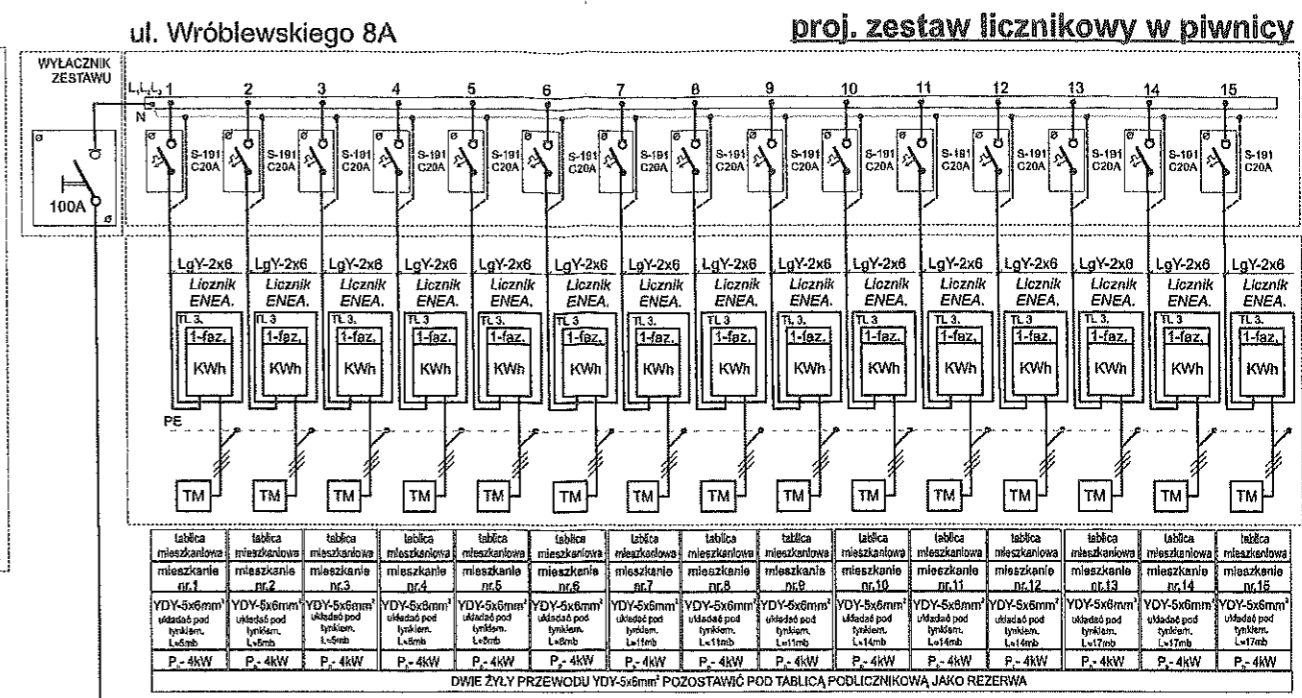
ul. Wróblewskiego 8A

proj. zestaw licznikowy w piwnicy

WYŁĄCZNIK ZESTAWU

100A

$L_1L_2L_3$

N

1 2 3 4 5 6 7 8 9 10 11 12 13 14 15

S-191 C20A S-191 C20A S-191 C20A S-191 C20A S-191 C20A S-191 C20A S-191 C20A S-191 C20A S-191 C20A S-191 C20A S-191 C20A S-191 C20A S-191 C20A S-191 C20A S-191 C20A

LgY-2x6 LgY-2x6 LgY-2x6 LgY-2x6 LgY-2x6 LgY-2x6 LgY-2x6 LgY-2x6 LgY-2x6 LgY-2x6 LgY-2x6 LgY-2x6 LgY-2x6 LgY-2x6 LgY-2x6

Licznik ENEA. (×15)

TL 3. 1-faz. KWh (×15)

PE

TM TM TM TM TM TM TM TM TM TM TM TM TM TM TM

| tablica mieszkaniowa | tablica mieszkaniowa | tablica mieszkaniowa | tablica mieszkaniowa | tablica mieszkaniowa | tablica mieszkaniowa | tablica mieszkaniowa | tablica mieszkaniowa | tablica mieszkaniowa | tablica mieszkaniowa | tablica mieszkaniowa | tablica mieszkaniowa | tablica mieszkaniowa | tablica mieszkaniowa | tablica mieszkaniowa |
|---|---|---|---|---|---|---|---|---|---|---|---|---|---|---|
| mieszkanie nr.1 | mieszkanie nr.2 | mieszkanie nr.3 | mieszkanie nr.4 | mieszkanie nr.5 | mieszkanie nr.6 | mieszkanie nr.7 | mieszkanie nr.8 | mieszkanie nr.9 | mieszkanie nr.10 | mieszkanie nr.11 | mieszkanie nr.12 | mieszkanie nr.13 | mieszkanie nr.14 | mieszkanie nr.15 |
| YDY-5x6mm² układać pod tynkiem. L=5mb | YDY-5x6mm² układać pod tynkiem. L=5mb | YDY-5x6mm² układać pod tynkiem. L=5mb | YDY-5x6mm² układać pod tynkiem. L=8mb | YDY-5x6mm² układać pod tynkiem. L=8mb | YDY-5x6mm² układać pod tynkiem. L=8mb | YDY-5x6mm² układać pod tynkiem. L=11mb | YDY-5x6mm² układać pod tynkiem. L=11mb | YDY-5x6mm² układać pod tynkiem. L=11mb | YDY-5x6mm² układać pod tynkiem. L=14mb | YDY-5x6mm² układać pod tynkiem. L=14mb | YDY-5x6mm² układać pod tynkiem. L=14mb | YDY-5x6mm² układać pod tynkiem. L=17mb | YDY-5x6mm² układać pod tynkiem. L=17mb | YDY-5x6mm² układać pod tynkiem. L=17mb |
| $P_s$= 4kW | $P_s$= 4kW | $P_s$= 4kW | $P_s$= 4kW | $P_s$= 4kW | $P_s$= 4kW | $P_s$= 4kW | $P_s$= 4kW | $P_s$= 4kW | $P_s$= 4kW | $P_s$= 4kW | $P_s$= 4kW | $P_s$= 4kW | $P_s$= 4kW | $P_s$= 4kW |

DWIE ŻYŁY PRZEWODU YDY-5x6mm² POZOSTAWIĆ POD TABLICĄ PODLICZNIKOWĄ JAKO REZERWA